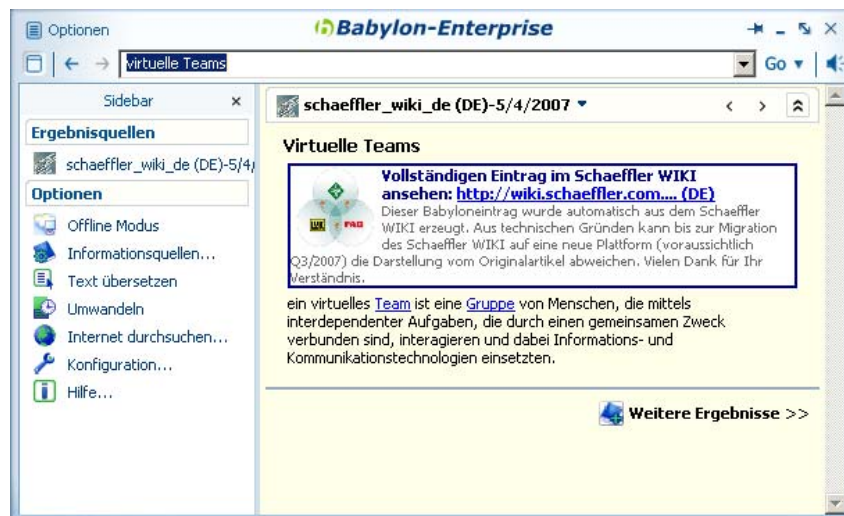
Optionen

Babylon-Enterprise

virtuelle Teams

Go

Sidebar

Ergebnisquellen

schaeffler_wiki_de (DE)-5/4/

Optionen

Offline Modus

Informationsquellen...

Text übersetzen

Umwandeln

Internet durchsuchen...

Konfiguration...

Hilfe...

schaeffler_wiki_de (DE)-5/4/2007

Virtuelle Teams

Vollständigen Eintrag im Schaeffler WIKI ansehen: http://wiki.schaeffler.com.... (DE)

Dieser Babyloneintrag wurde automatisch aus dem Schaeffler WIKI erzeugt. Aus technischen Gründen kann bis zur Migration des Schaeffler WIKI auf eine neue Plattform (voraussichtlich Q3/2007) die Darstellung vom Originalartikel abweichen. Vielen Dank für Ihr Verständnis.

ein virtuelles Team ist eine Gruppe von Menschen, die mittels interdependenter Aufgaben, die durch einen gemeinsamen Zweck verbunden sind, interagieren und dabei Informations- und Kommunikationstechnologien einsetzten.

Weitere Ergebnisse >>